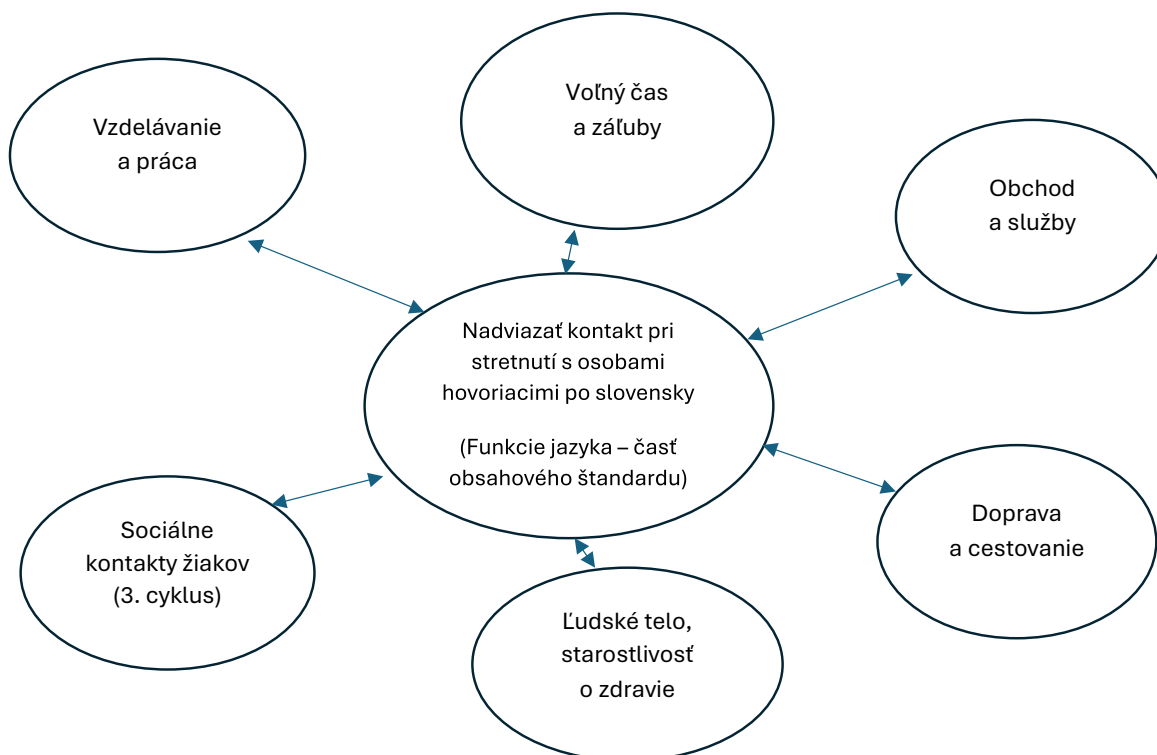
Voľný čas a záľuby

Vzdelávanie a práca

Obchod a služby

Nadviazať kontakt pri stretnutí s osobami hovoriacimi po slovensky

(Funkcie jazyka – časť obsahového štandardu)

Sociálne kontakty žiakov (3. cyklus)

Doprava a cestovanie

Ľudské telo, starostlivosť o zdravie